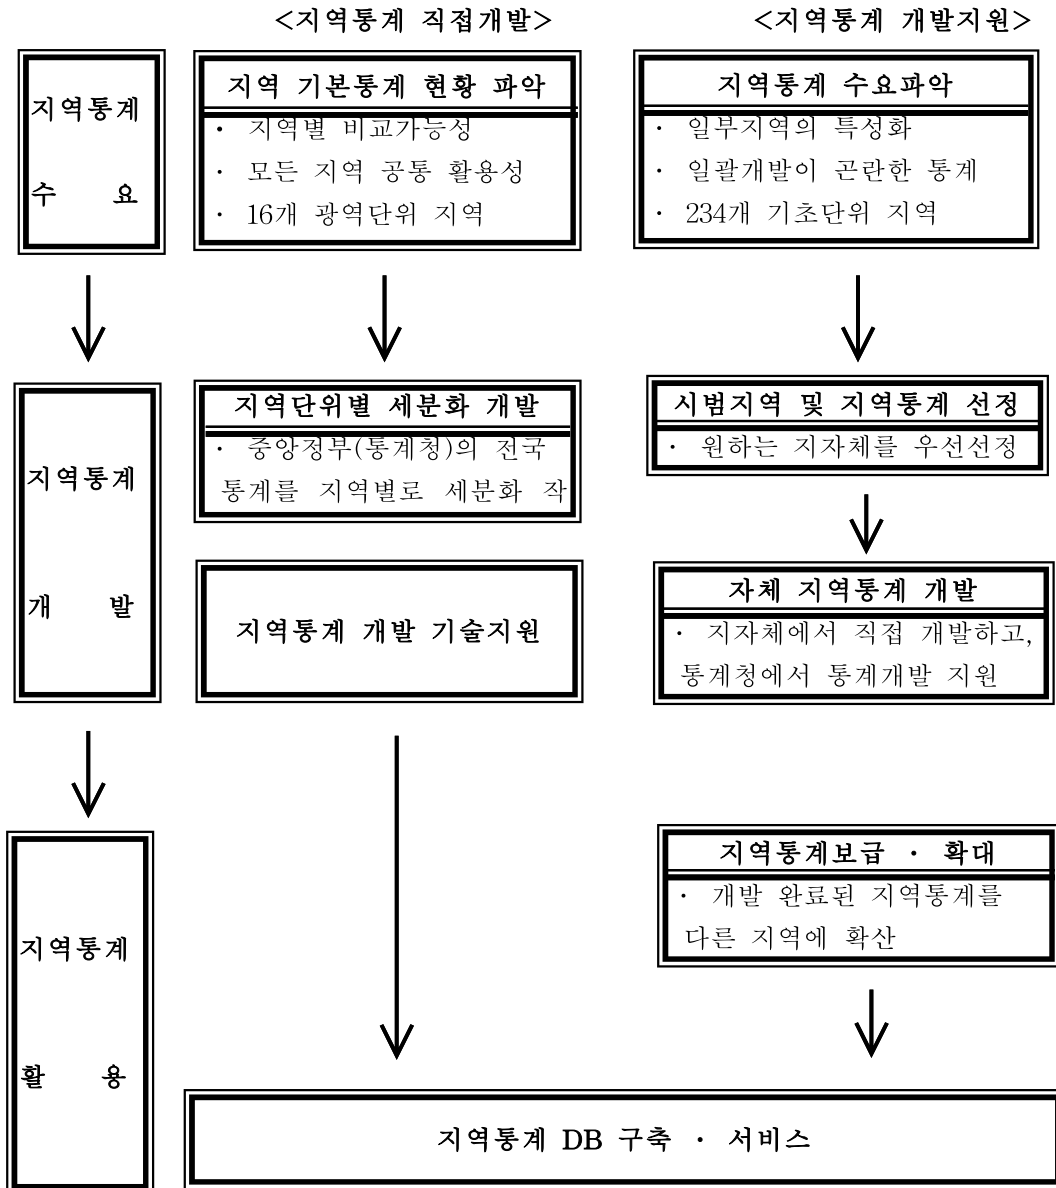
<지역통계 직접개발>

<지역통계 개발지원>

지역통계 수 요

지역 기본통계 현황 파악
· 지역별 비교가능성
· 모든 지역 공통 활용성
· 16개 광역단위 지역

지역통계 수요파악
· 일부지역의 특성화
· 일괄개발이 곤란한 통계
· 234개 기초단위 지역

지역통계 개 발

지역단위별 세분화 개발
· 중앙정부(통계청)의 전국 통계를 지역별로 세분화 작

시범지역 및 지역통계 선정
· 원하는 지자체를 우선선정

자체 지역통계 개발
· 지자체에서 직접 개발하고, 통계청에서 통계개발 지원

지역통계 개발 기술지원

지역통계 활 용

지역통계보급 · 확대
· 개발 완료된 지역통계를 다른 지역에 확산

지역통계 DB 구축 · 서비스